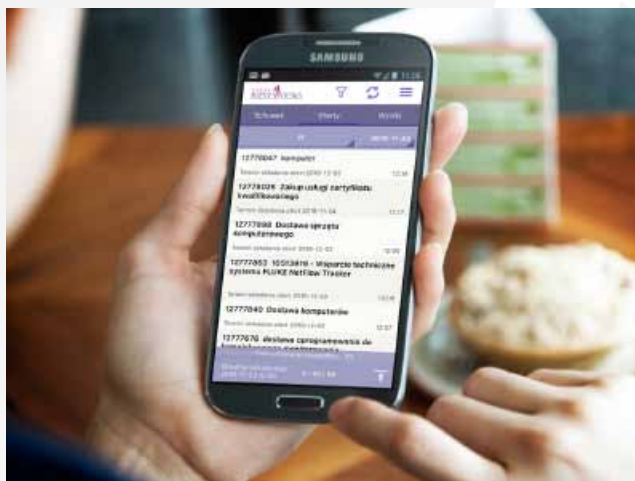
SAMSUNG

Schowek	Oferty	Wyniki

12776047 komputer

12778026 Zakup usługi certyfikatu kwalifikowanego

12777998 Dostawa sprzętu komputerowego

12777853 10513816 - Wsparcie techniczne systemu FLUKE NetFlow Tracker

12777840 Dostawa komputerów

12777670 dostawa oprogramowania do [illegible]